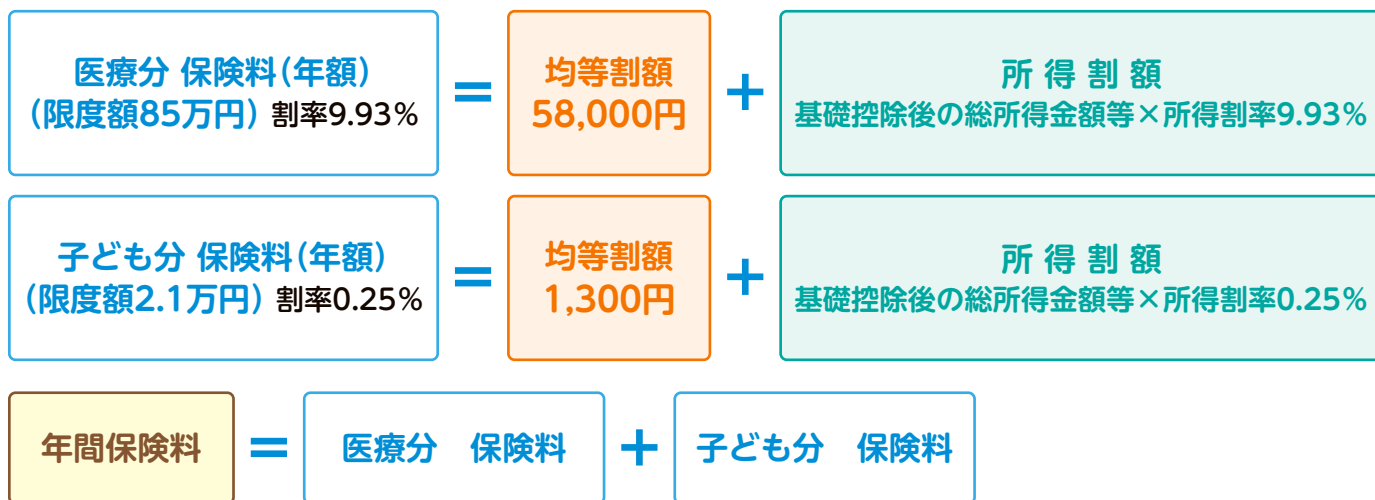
医療分 保険料（年額）
（限度額85万円）割率9.93％

＝

均等割額
58,000円

＋

所得割額
基礎控除後の総所得金額等×所得割率9.93％

子ども分 保険料（年額）
（限度額2.1万円）割率0.25％

＝

均等割額
1,300円

＋

所得割額
基礎控除後の総所得金額等×所得割率0.25％

年間保険料 ＝ 医療分　保険料 ＋ 子ども分　保険料